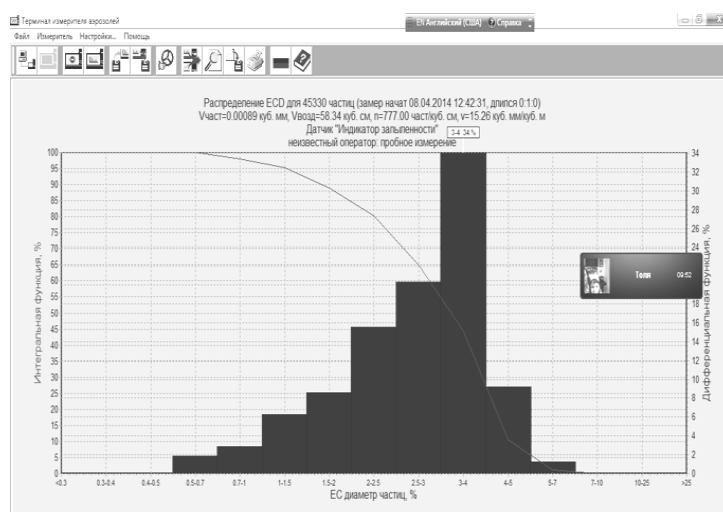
Терминал измерителя аэрозолей
EN Английский (США) Справка
Файл Измеритель Настройки... Помощь

Распределение ECD для 45330 частиц (замер начат 08.04.2014 12:42:31, длился 0:1:0)
Vчаст=0.00089 куб. мм, Vвозд=58.34 куб. см, n=777.00 част/куб. см, v=15.26 куб. мм/куб. м
Датчик "Индикатор запыленности" 3-4: 34 %
неизвестный оператор: пробное измерение

Интегральная функция, %
100 95 90 85 80 75 70 65 60 55 50 45 40 35 30 25 20 15 10 5 0

Дифференциальная функция, %
34 32 30 28 26 24 22 20 18 16 14 12 10 8 6 4 2 0

<0.3 0.3-0.4 0.4-0.5 0.5-0.7 0.7-1 1-1.5 1.5-2 2-2.5 2.5-3 3-4 4-5 5-7 7-10 10-25 >25
EC диаметр частиц, %

Толя 09:52